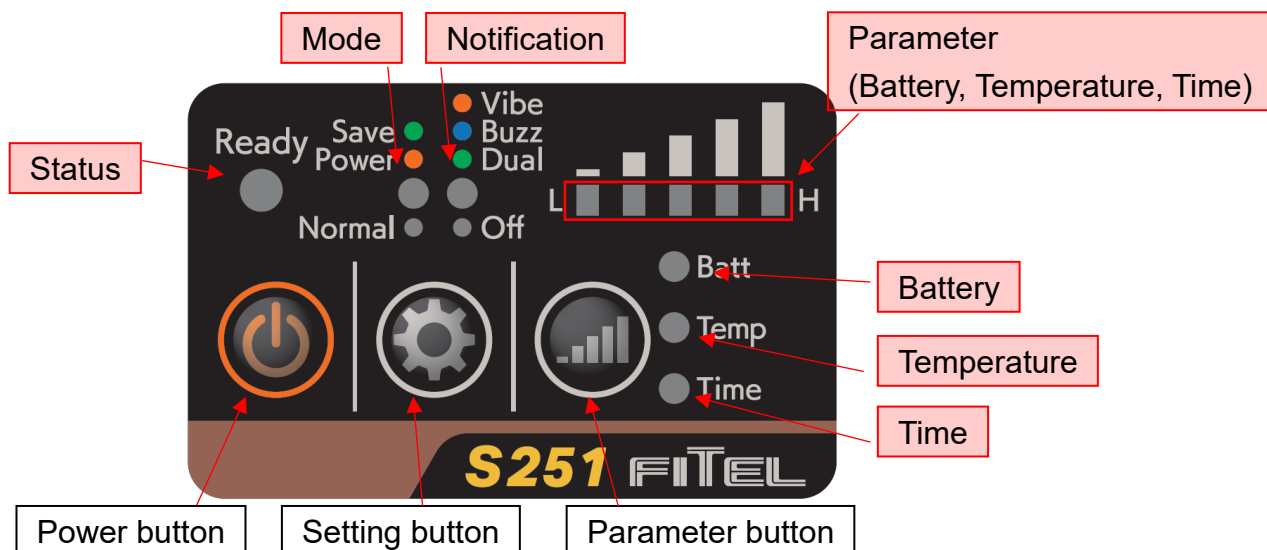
Mode

Notification

Parameter (Battery, Temperature, Time)

Status

Ready

Save

Power

Normal

Vibe

Buzz

Dual

Off

L

H

Batt

Battery

Temp

Temperature

Time

Time

S251 FITEL

Power button

Setting button

Parameter button